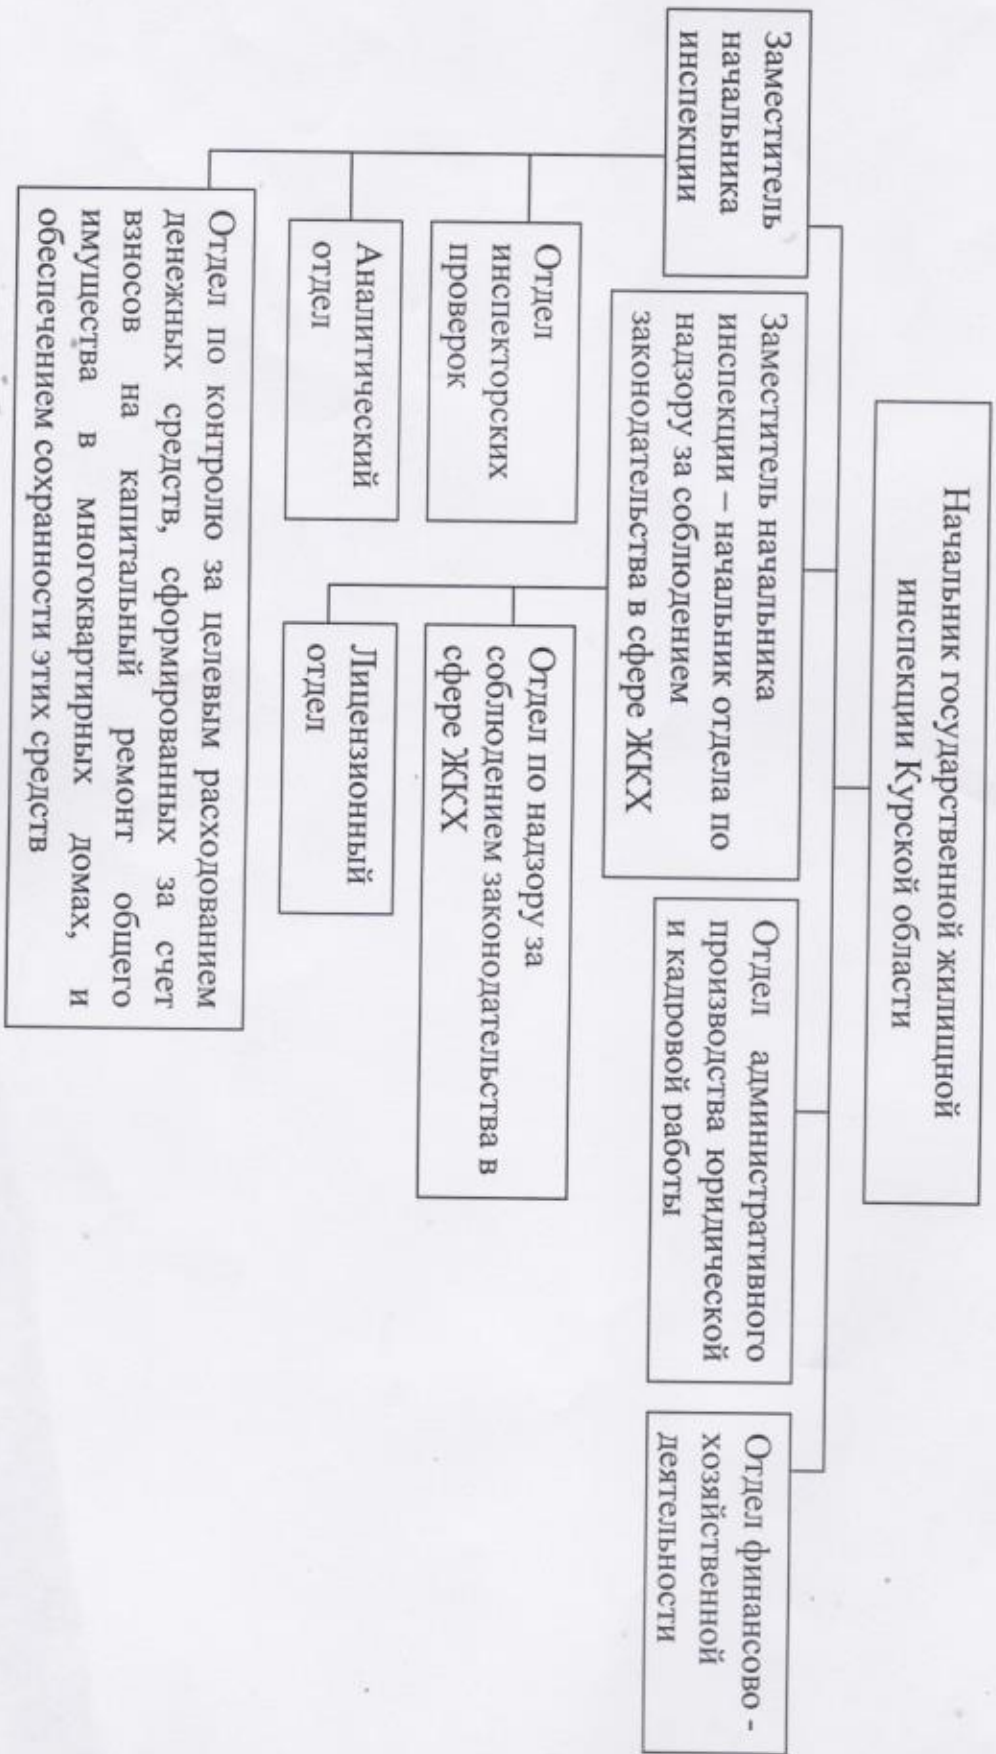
Начальник государственной жилищной инспекции Курской области

Заместитель начальника инспекции

Заместитель начальника инспекции – начальник отдела по надзору за соблюдением законодательства в сфере ЖКХ

Отдел административного производства юридической и кадровой работы

Отдел финансово - хозяйственной деятельности

Отдел инспекторских проверок

Аналитический отдел

Отдел по контролю за целевым расходованием денежных средств, сформированных за счет взносов на капитальный ремонт общего имущества в многоквартирных домах, и обеспечением сохранности этих средств

Отдел по надзору за соблюдением законодательства в сфере ЖКХ

Лицензионный отдел